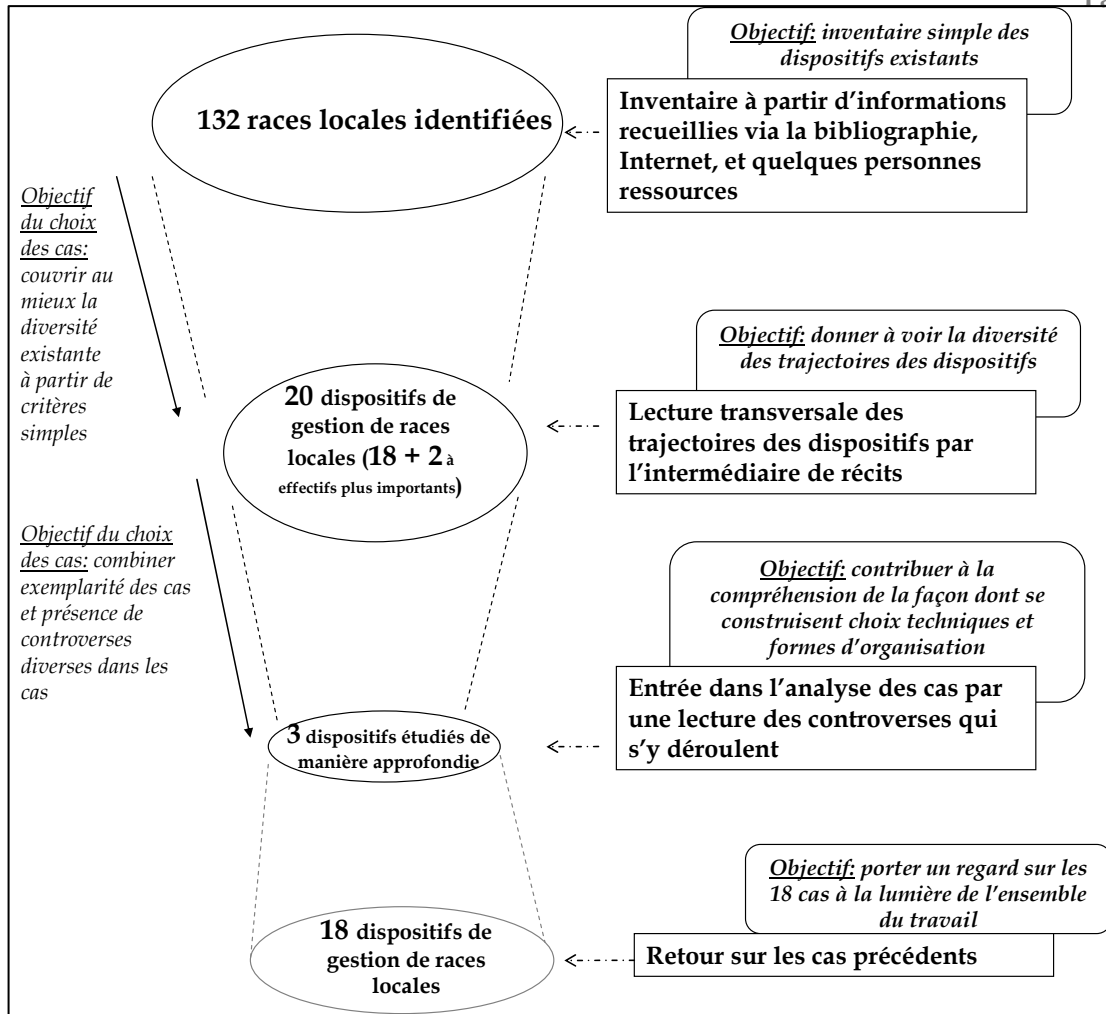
Objectif: inventaire simple des dispositifs existants

132 races locales identifiées

Inventaire à partir d'informations recueillies via la bibliographie, Internet, et quelques personnes ressources

Objectif du choix des cas: couvrir au mieux la diversité existante à partir de critères simples

Objectif: donner à voir la diversité des trajectoires des dispositifs

20 dispositifs de gestion de races locales (18 + 2 à effectifs plus importants)

Lecture transversale des trajectoires des dispositifs par l'intermédiaire de récits

Objectif du choix des cas: combiner exemplarité des cas et présence de controverses diverses dans les cas

Objectif: contribuer à la compréhension de la façon dont se construisent choix techniques et formes d'organisation

3 dispositifs étudiés de manière approfondie

Entrée dans l'analyse des cas par une lecture des controverses qui s'y déroulent

Objectif: porter un regard sur les 18 cas à la lumière de l'ensemble du travail

18 dispositifs de gestion de races locales

Retour sur les cas précédents